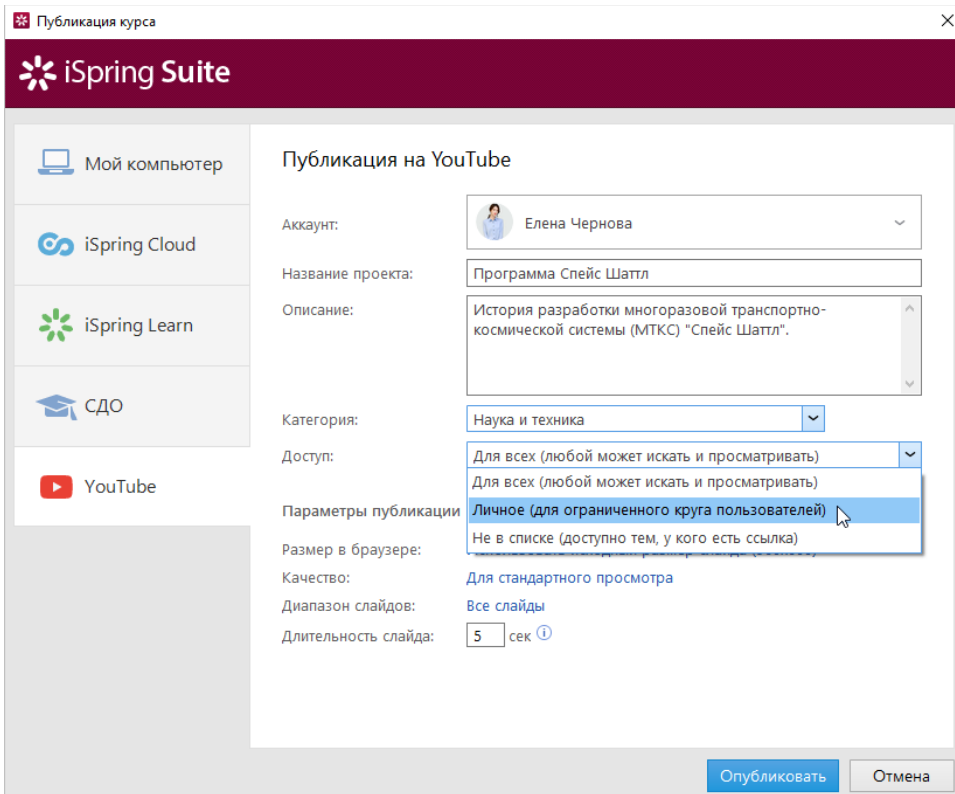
Публикация курса

iSpring Suite

Мой компьютер

iSpring Cloud

iSpring Learn

СДО

YouTube

Публикация на YouTube

Аккаунт: Елена Чернова

Название проекта: Программа Спейс Шаттл

Описание: История разработки многоразовой транспортно-космической системы (МТКС) "Спейс Шаттл".

Категория: Наука и техника

Доступ: Для всех (любой может искать и просматривать)

Для всех (любой может искать и просматривать)
Личное (для ограниченного круга пользователей)
Не в списке (доступно тем, у кого есть ссылка)

Параметры публикации

Размер в браузере: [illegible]

Качество: Для стандартного просмотра

Диапазон слайдов: Все слайды

Длительность слайда: 5 сек

Опубликовать

Отмена